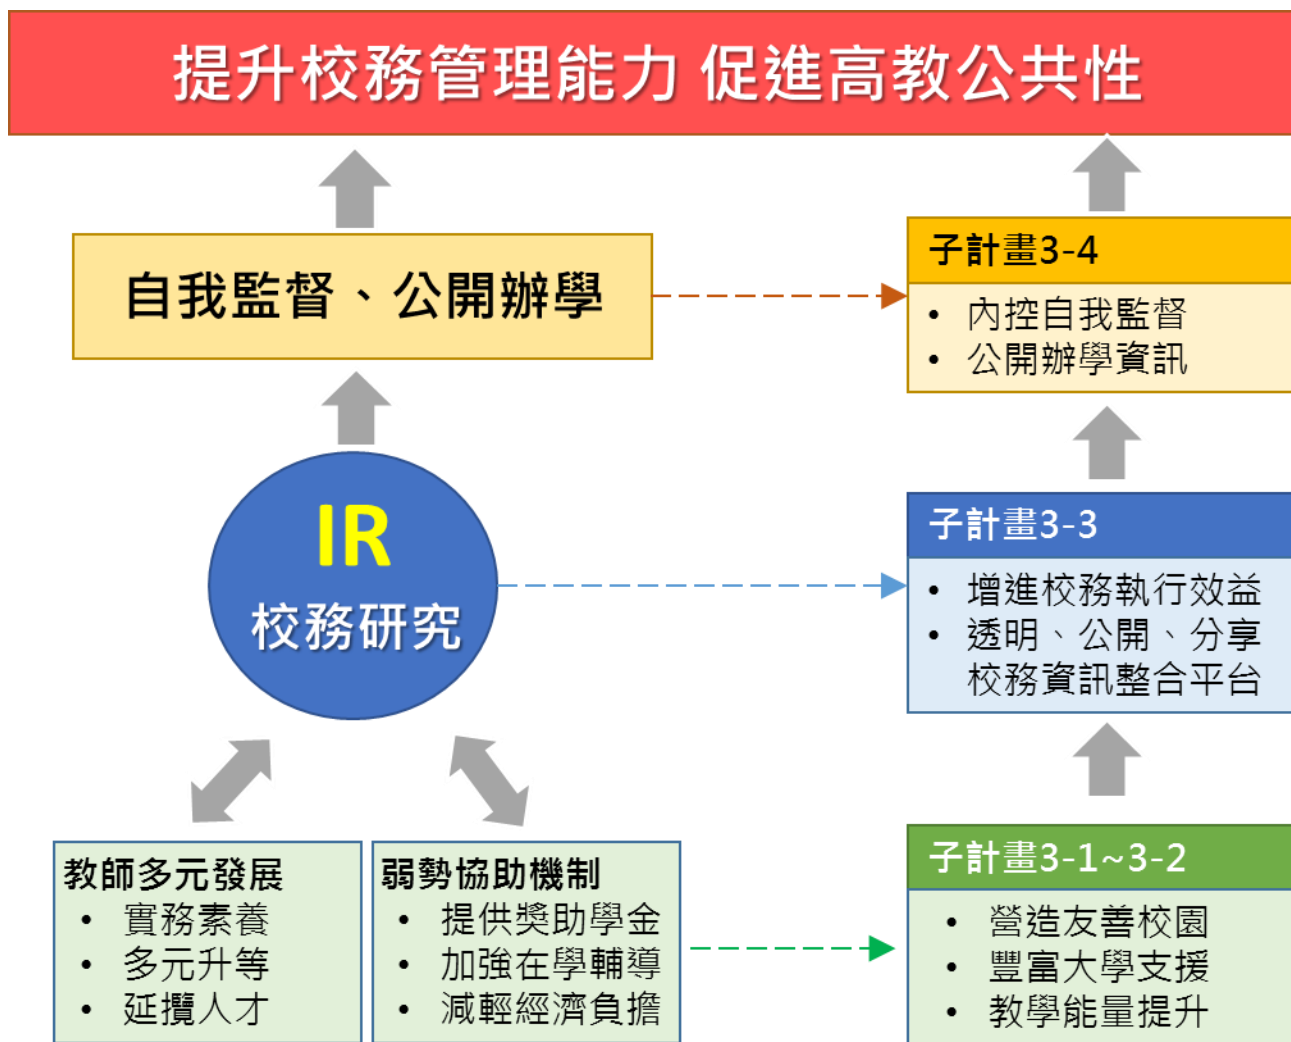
提升校務管理能力 促進高教公共性

自我監督、公開辦學

IR
校務研究

教師多元發展
• 實務素養
• 多元升等
• 延攬人才

弱勢協助機制
• 提供獎助學金
• 加強在學輔導
• 減輕經濟負擔

子計畫3-4
• 內控自我監督
• 公開辦學資訊

子計畫3-3
• 增進校務執行效益
• 透明、公開、分享校務資訊整合平台

子計畫3-1~3-2
• 營造友善校園
• 豐富大學支援
• 教學能量提升